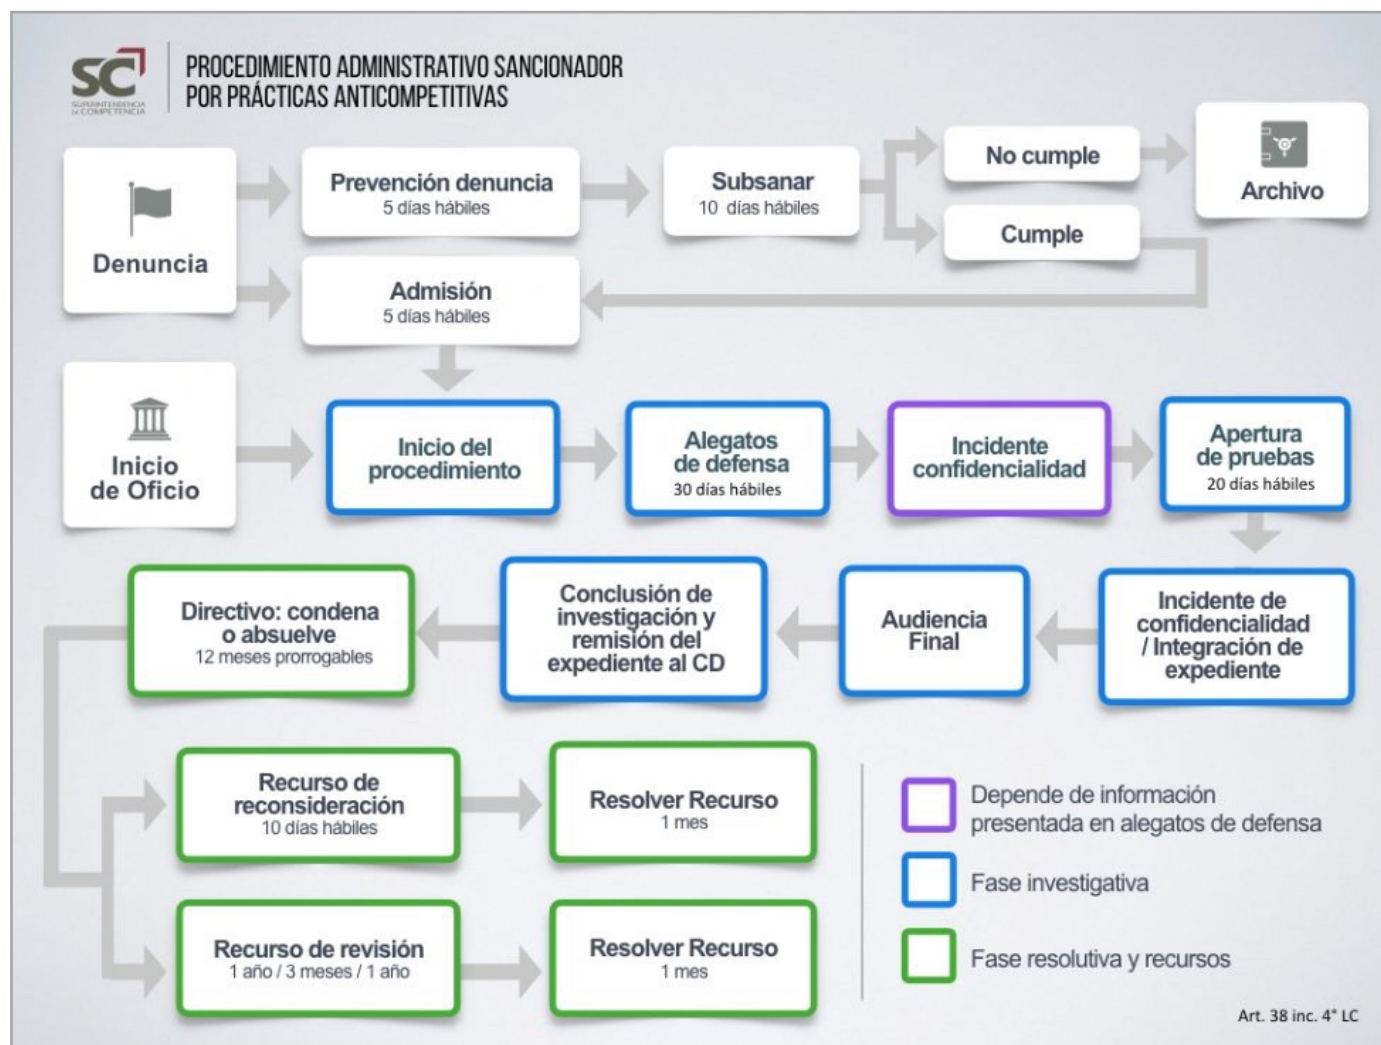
SC
SUPERINTENDENCIA DE COMPETENCIA

PROCEDIMIENTO ADMINISTRATIVO SANCIONADOR POR PRÁCTICAS ANTICOMPETITIVAS

Denuncia

Prevención denuncia
5 días hábiles

Subsanar
10 días hábiles

No cumple

Cumple

Archivo

Admisión
5 días hábiles

Inicio de Oficio

Inicio del procedimiento

Alegatos de defensa
30 días hábiles

Incidente confidencialidad

Apertura de pruebas
20 días hábiles

Incidente de confidencialidad / Integración de expediente

Audiencia Final

Conclusión de investigación y remisión del expediente al CD

Directivo: condena o absuelve
12 meses prorrogables

Recurso de reconsideración
10 días hábiles

Resolver Recurso
1 mes

Recurso de revisión
1 año / 3 meses / 1 año

Resolver Recurso
1 mes

Depende de información presentada en alegatos de defensa

Fase investigativa

Fase resolutiva y recursos

Art. 38 inc. 4° LC